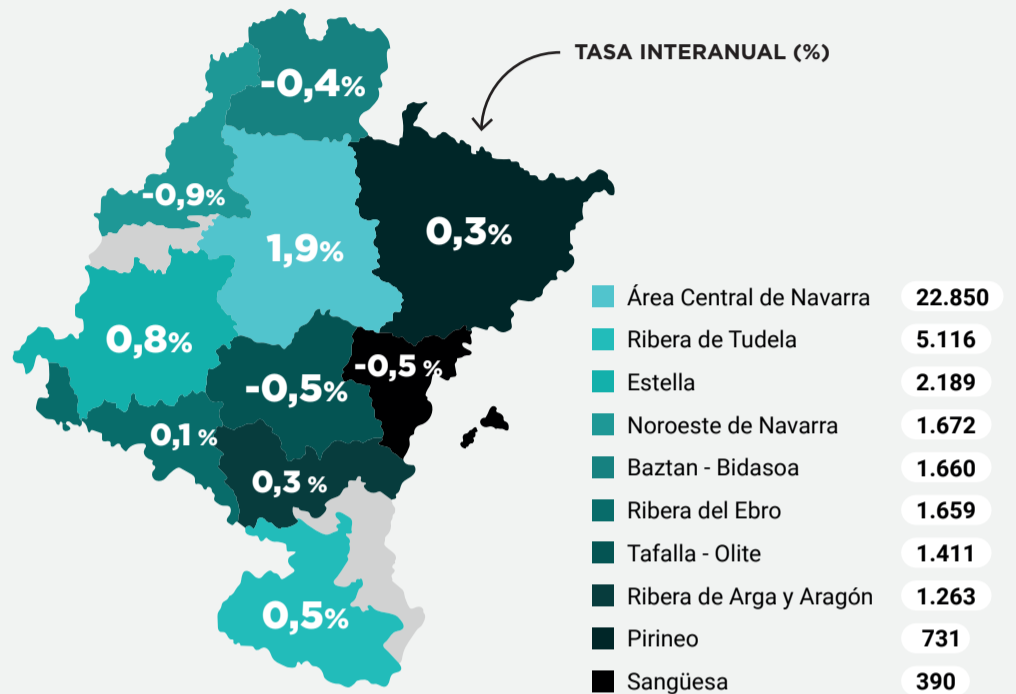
TASA INTERANUAL (%)

-0,4%

-0,9%

1,9%

0,3%

0,8%

-0,5 %

-0,5%

0,1 %

0,3 %

0,5%

| Área Central de Navarra | 22.850 |
|---|---|
| Ribera de Tudela | 5.116 |
| Estella | 2.189 |
| Noroeste de Navarra | 1.672 |
| Baztan - Bidasoa | 1.660 |
| Ribera del Ebro | 1.659 |
| Tafalla - Olite | 1.411 |
| Ribera de Arga y Aragón | 1.263 |
| Pirineo | 731 |
| Sangüesa | 390 |